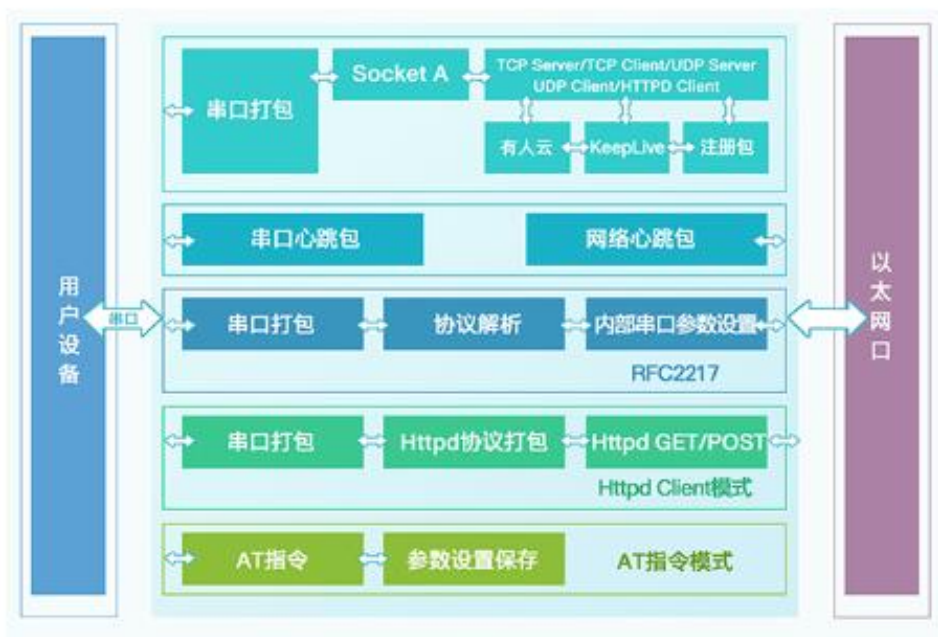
用户设备

串口

串口打包

Socket A

TCP Server/TCP Client/UDP Server UDP Client/HTTPD Client

有人云

KeepLive

注册包

串口心跳包

网络心跳包

串口打包

协议解析

内部串口参数设置

RFC2217

串口打包

Httpd协议打包

Httpd GET/POST

Httpd Client模式

AT指令

参数设置保存

AT指令模式

以太网口